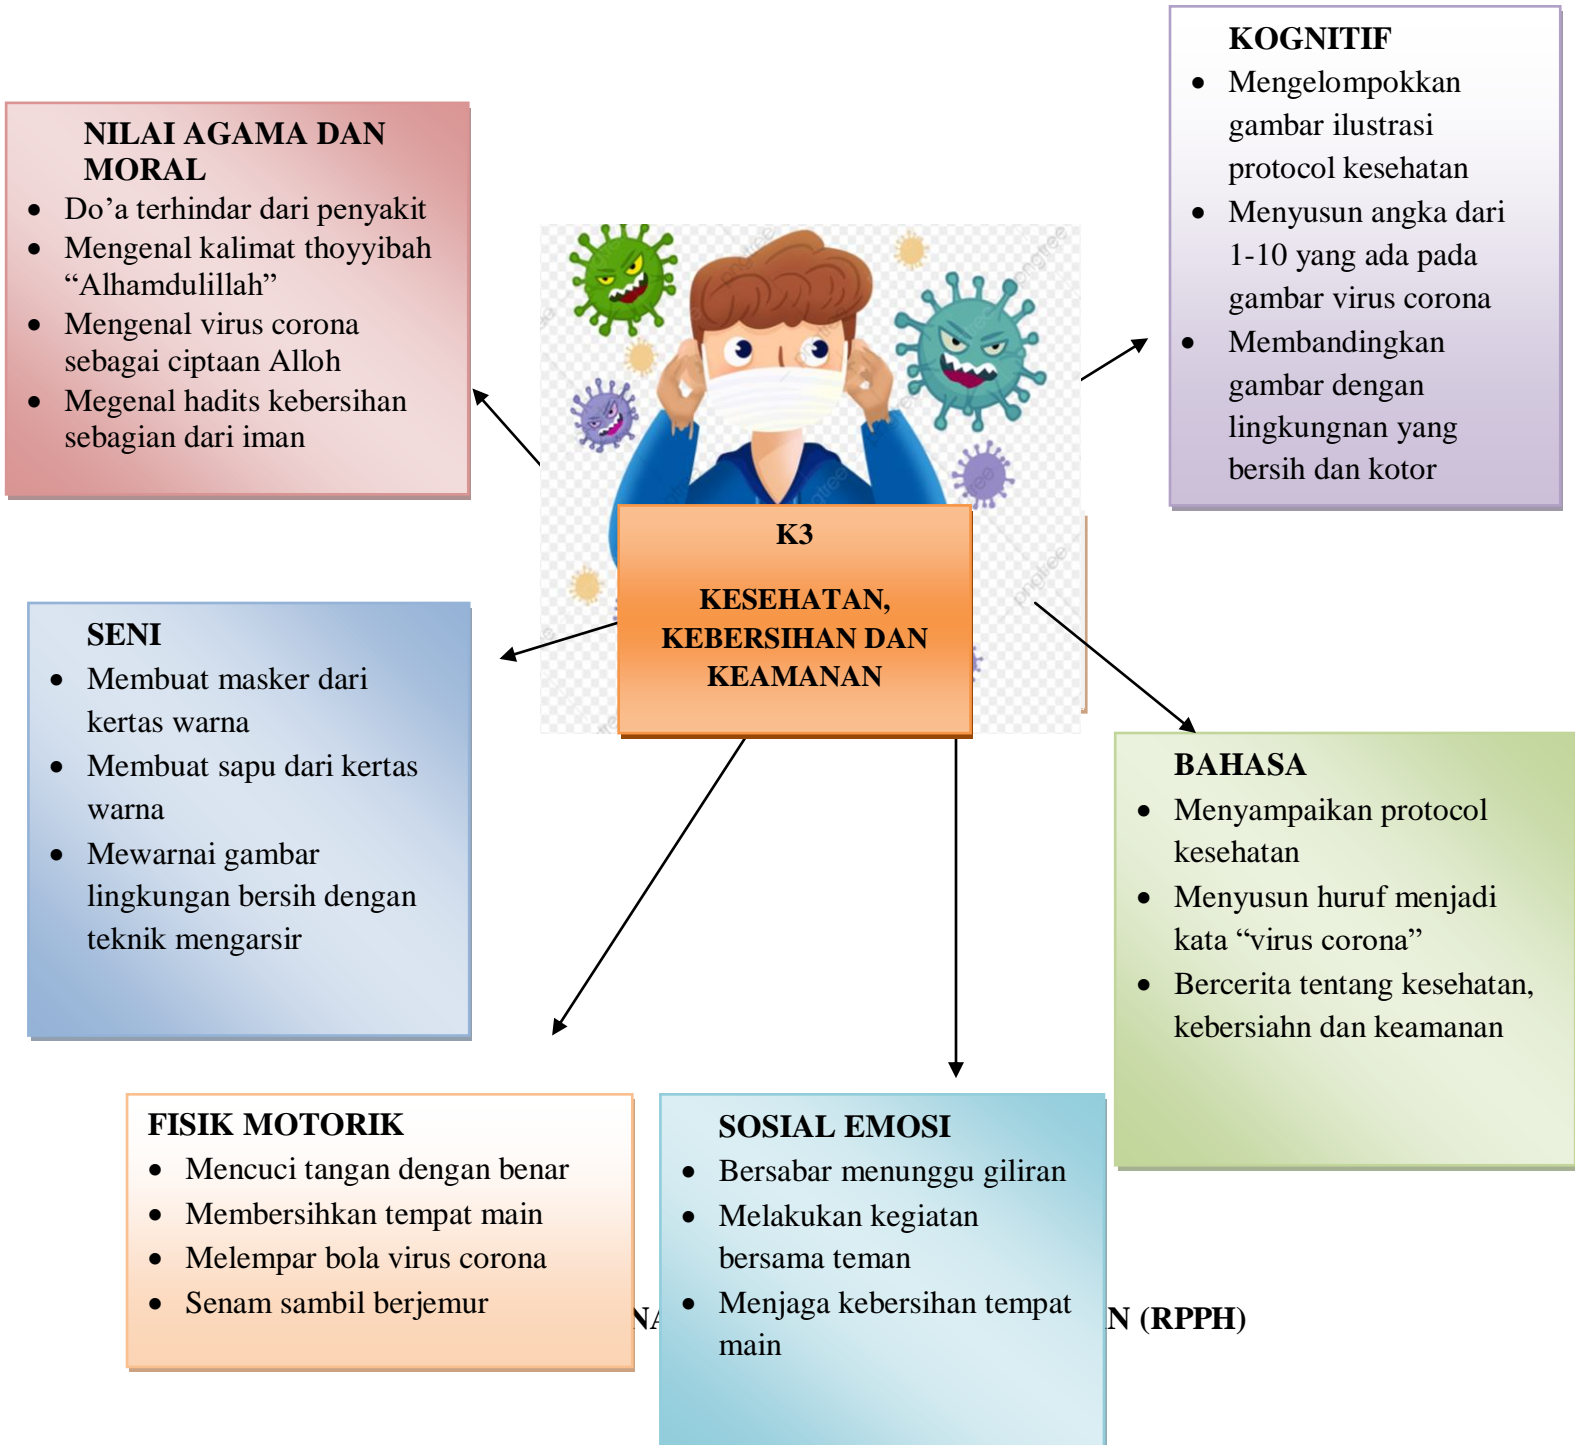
K3

KESEHATAN, KEBERSIHAN DAN KEAMANAN

NILAI AGAMA DAN MORAL
- Do’a terhindar dari penyakit
- Mengenal kalimat thoyyibah “Alhamdulillah”
- Mengenal virus corona sebagai ciptaan Alloh
- Megenal hadits kebersihan sebagian dari iman

KOGNITIF
- Mengelompokkan gambar ilustrasi protocol kesehatan
- Menyusun angka dari 1-10 yang ada pada gambar virus corona
- Membandingkan gambar dengan lingkungnan yang bersih dan kotor

SENI
- Membuat masker dari kertas warna
- Membuat sapu dari kertas warna
- Mewarnai gambar lingkungan bersih dengan teknik mengarsir

BAHASA
- Menyampaikan protocol kesehatan
- Menyusun huruf menjadi kata “virus corona”
- Bercerita tentang kesehatan, kebersiahn dan keamanan

FISIK MOTORIK
- Mencuci tangan dengan benar
- Membersihkan tempat main
- Melempar bola virus corona
- Senam sambil berjemur

SOSIAL EMOSI
- Bersabar menunggu giliran
- Melakukan kegiatan bersama teman
- Menjaga kebersihan tempat main

N (RPPH)